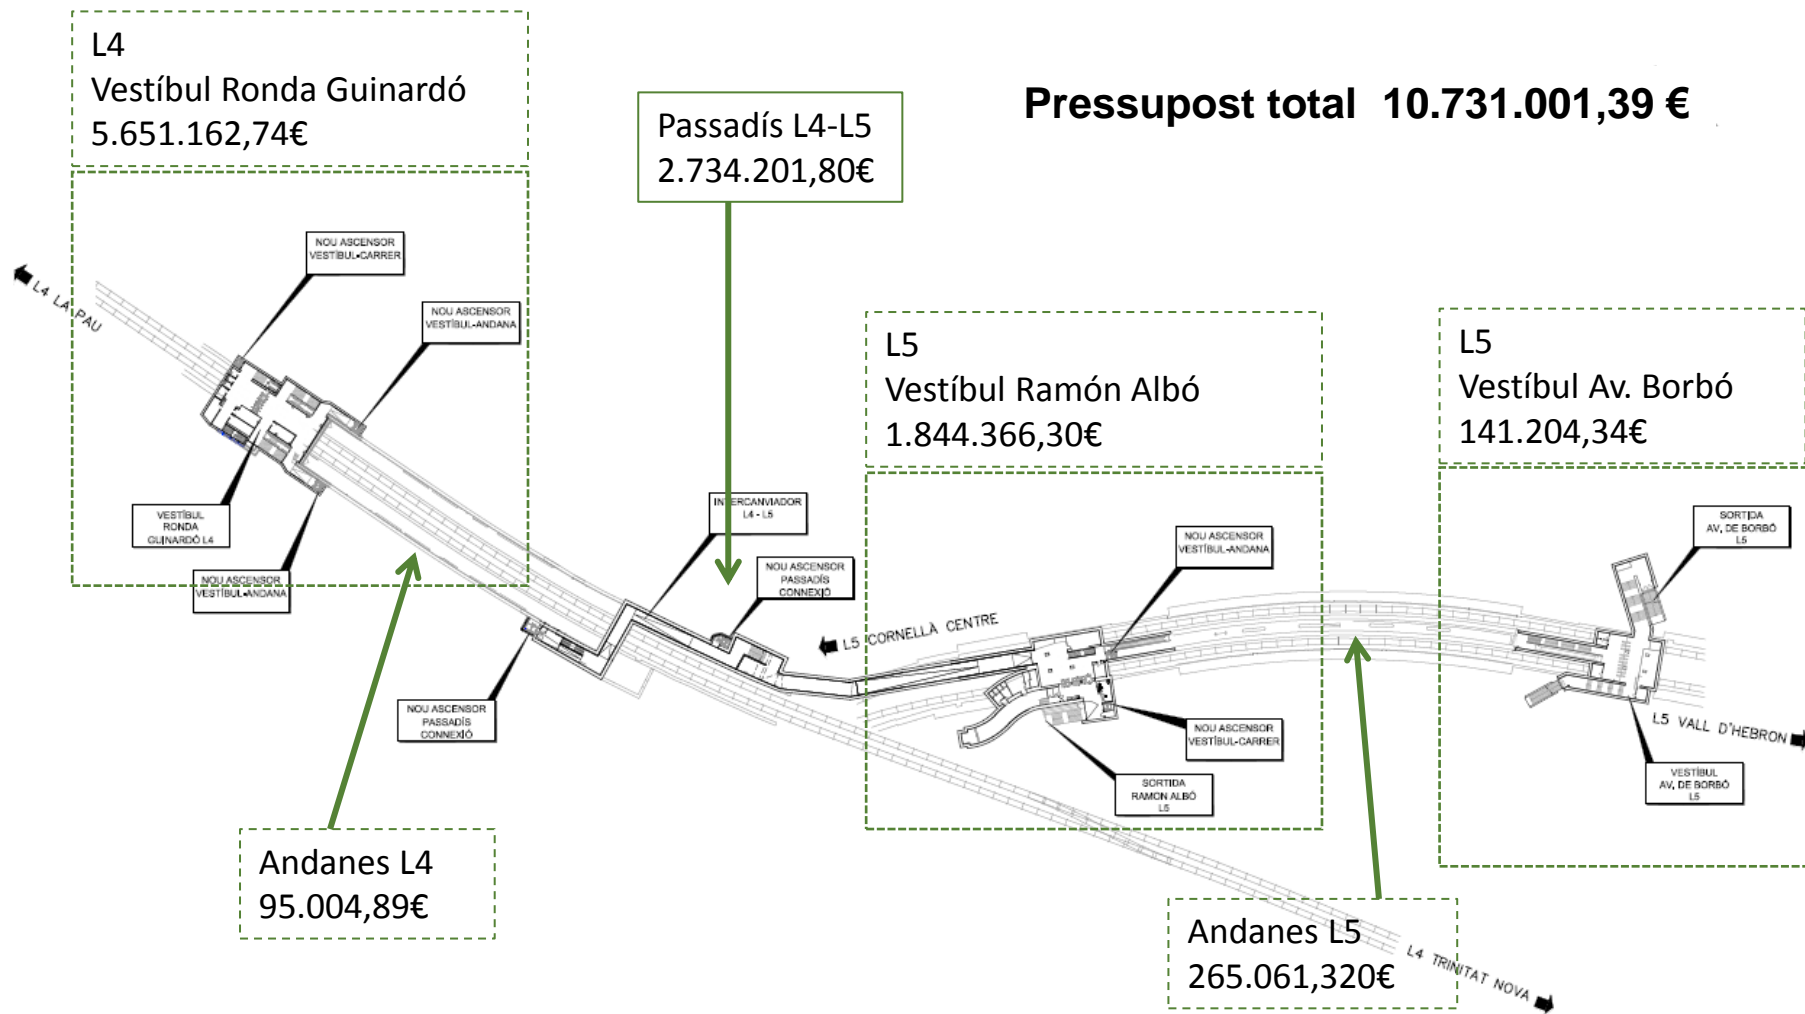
L4
Vestíbul Ronda Guinardó
5.651.162,74€

Passadís L4-L5
2.734.201,80€

Pressupost total 10.731.001,39 €

NOU ASCENSOR VESTÍBUL-CARRER

L4 LA PAU

NOU ASCENSOR VESTÍBUL-ANDANA

VESTÍBUL RONDA GUINARDÓ L4

NOU ASCENSOR VESTÍBUL-ANDANA

INTERCANVIADOR L4 - L5

NOU ASCENSOR PASSADÍS CONNEXIÓ

NOU ASCENSOR PASSADÍS CONNEXIÓ

L5
Vestíbul Ramón Albó
1.844.366,30€

L5
Vestíbul Av. Borbó
141.204,34€

L5 CORNELLÀ CENTRE

NOU ASCENSOR VESTÍBUL-ANDANA

NOU ASCENSOR VESTÍBUL-CARRER

SORTIDA RAMON ALBÓ L5

SORTIDA AV. DE BORBÓ L5

L5 VALL D'HEBRON

VESTÍBUL AV. DE BORBÓ L5

Andanes L4
95.004,89€

Andanes L5
265.061,320€

L4 TRINITAT NOVA